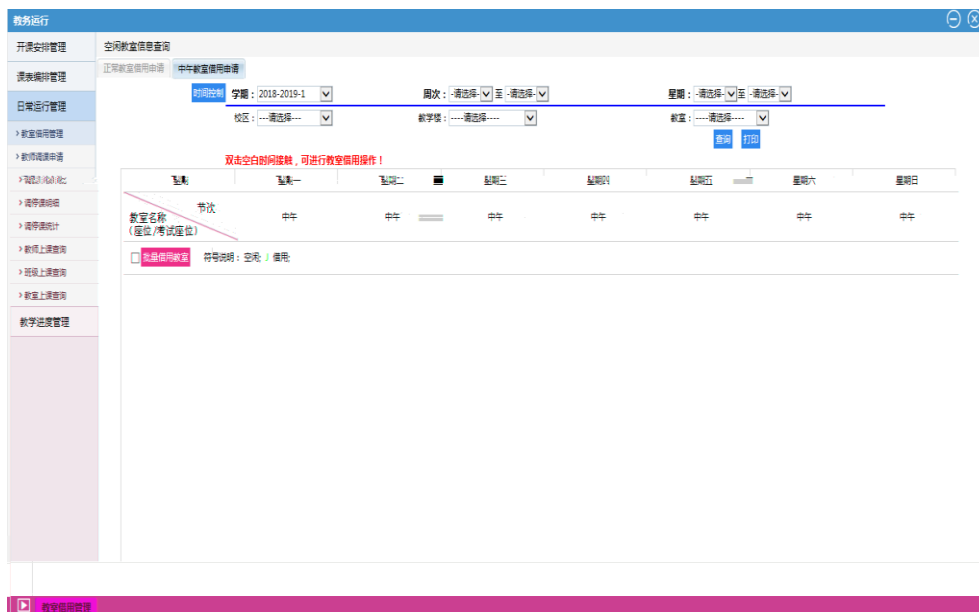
教务运行

开课安排管理
课表编排管理
日常运行管理
› 教室借用管理
› 教师调课申请
› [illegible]
› 调停课明细
› 调停课统计
› 教师上课查询
› 班级上课查询
› 教室上课查询
教学进度管理

空闲教室信息查询

正常教室借用申请 中午教室借用申请

时间控制 学期：2018-2019-1 周次：-请选择- 至 -请选择- 星期：-请选择- 至 -请选择-
校区：---请选择--- 教学楼：----请选择---- 教室：----请选择----
查询 打印

双击空白时间接触，可进行教室借用操作！

| 节次 教室名称（座位/考试座位） | 星期一 | 星期二 | 星期三 | 星期四 | 星期五 | 星期六 | 星期日 |
|---|---|---|---|---|---|---|---|
| | 中午 | 中午 | 中午 | 中午 | 中午 | 中午 | 中午 |

批量借用教室 符号说明：空闲；借用；

教室借用管理